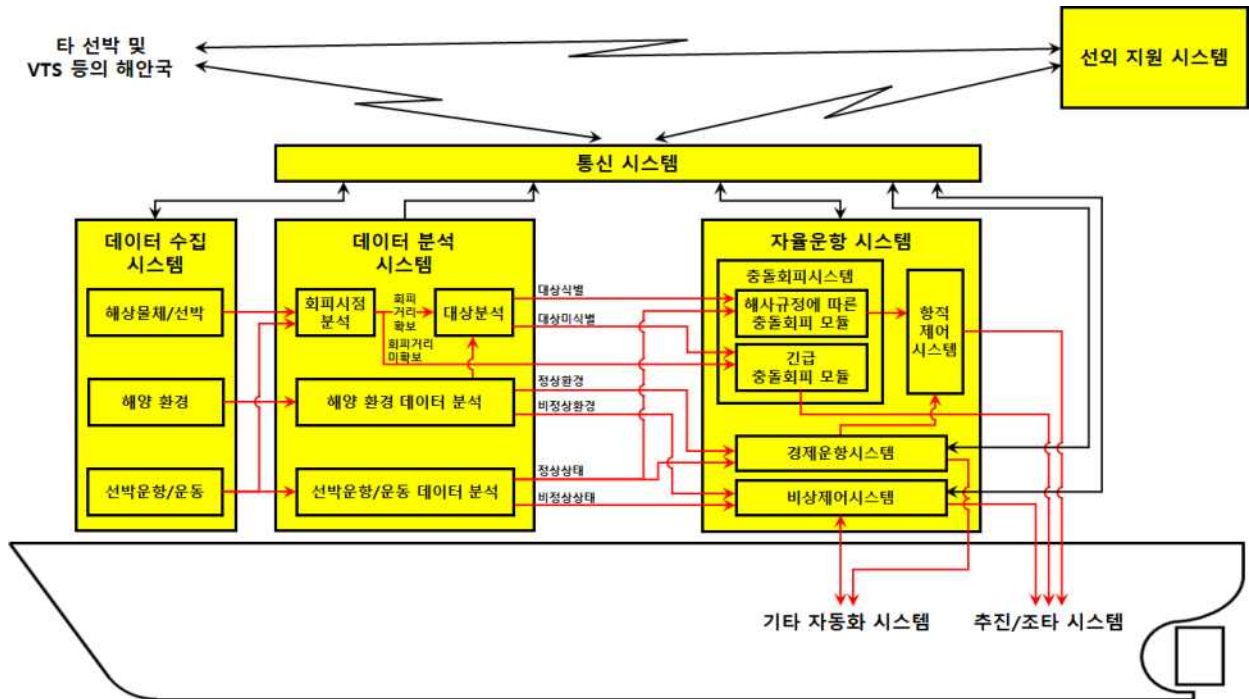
타 선박 및 VTS 등의 해안국

선외 지원 시스템

통신 시스템

데이터 수집 시스템

해상물체/선박

해양 환경

선박운항/운동

데이터 분석 시스템

회피시점 분석

회피 거리 확보

회피거리 미확보

대상분석

해양 환경 데이터 분석

선박운항/운동 데이터 분석

대상식별

대상미식별

정상환경

비정상환경

정상상태

비정상상태

자율운항 시스템

충돌회피시스템

해사규정에 따른 충돌회피 모듈

긴급 충돌회피 모듈

항적 제어 시스템

경제운항시스템

비상제어시스템

기타 자동화 시스템

추진/조타 시스템